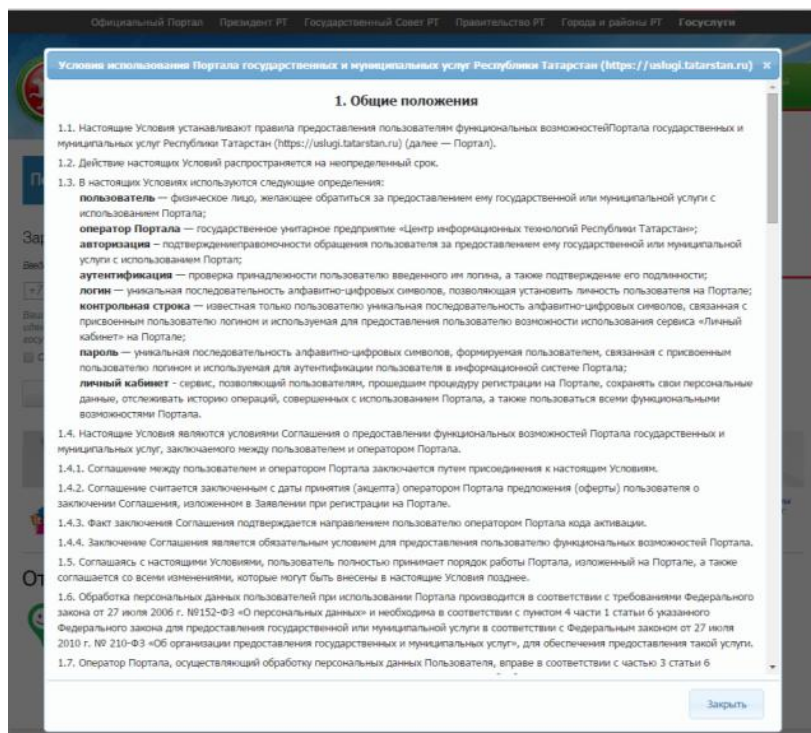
Официальный Портал Президент РТ Государственный Совет РТ Правительство РТ Города и районы РТ Госуслуги

Условия использования Портала государственных и муниципальных услуг Республики Татарстан (https://uslugi.tatarstan.ru) ×

1. Общие положения

1.1. Настоящие Условия устанавливают правила предоставления пользователям функциональных возможностейПортала государственных и муниципальных услуг Республики Татарстан (https://uslugi.tatarstan.ru) (далее — Портал).

1.2. Действие настоящих Условий распространяется на неопределенный срок.

1.3. В настоящих Условиях используются следующие определения:
пользователь — физическое лицо, желающее обратиться за предоставлением ему государственной или муниципальной услуги с использованием Портала;
оператор Портала — государственное унитарное предприятие «Центр информационных технологий Республики Татарстан»;
авторизация — подтверждениеправомочности обращения пользователя за предоставлением ему государственной или муниципальной услуги с использованием Портал;
аутентификация — проверка принадлежности пользователю введенного им логина, а также подтверждение его подлинности;
логин — уникальная последовательность алфавитно-цифровых символов, позволяющая установить личность пользователя на Портале;
контрольная строка — известная только пользователю уникальная последовательность алфавитно-цифровых символов, связанная с присвоенным пользователю логином и используемая для предоставления пользователю возможности использования сервиса «Личный кабинет» на Портале;
пароль — уникальная последовательность алфавитно-цифровых символов, формируемая пользователем, связанная с присвоенным пользователю логином и используемая для аутентификации пользователя в информационной системе Портала;
личный кабинет - сервис, позволяющий пользователям, прошедшим процедуру регистрации на Портале, сохранять свои персональные данные, отслеживать историю операций, совершенных с использованием Портала, а также пользоваться всеми функциональными возможностями Портала.

1.4. Настоящие Условия являются условиями Соглашения о предоставлении функциональных возможностей Портала государственных и муниципальных услуг, заключаемого между пользователем и оператором Портала.

1.4.1. Соглашение между пользователем и оператором Портала заключается путем присоединения к настоящим Условиям.

1.4.2. Соглашение считается заключенным с даты принятия (акцепта) оператором Портала предложения (оферты) пользователя о заключении Соглашения, изложенном в Заявлении при регистрации на Портале.

1.4.3. Факт заключения Соглашения подтверждается направлением пользователю оператором Портала кода активации.

1.4.4. Заключение Соглашения является обязательным условием для предоставления пользователю функциональных возможностей Портала.

1.5. Соглашаясь с настоящими Условиями, пользователь полностью принимает порядок работы Портала, изложенный на Портале, а также соглашается со всеми изменениями, которые могут быть внесены в настоящие Условия позднее.

1.6. Обработка персональных данных пользователей при использовании Портала производится в соответствии с требованиями Федерального закона от 27 июля 2006 г. №152-ФЗ «О персональных данных» и необходима в соответствии с пунктом 4 части 1 статьи 6 указанного Федерального закона для предоставления государственной или муниципальной услуги в соответствии с Федеральным законом от 27 июля 2010 г. № 210-ФЗ «Об организации предоставления государственных и муниципальных услуг», для обеспечения предоставления такой услуги.

1.7. Оператор Портала, осуществляющий обработку персональных данных Пользователя, вправе в соответствии с частью 3 статьи 6

Закрыть